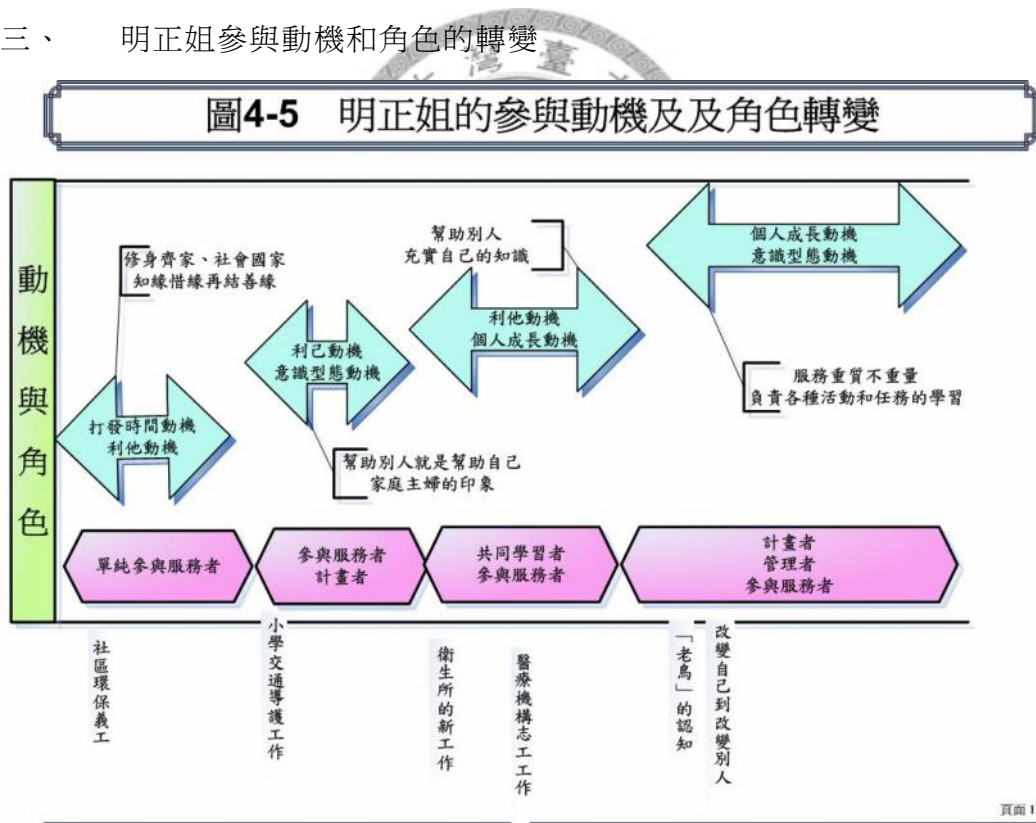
三、　明正姐參與動機和角色的轉變

圖4-5　明正姐的參與動機及及角色轉變

動機與角色

修身齊家、社會國家
知緣惜緣再結善緣

打發時間動機
利他動機

利己動機
意識型態動機

幫助別人就是幫助自己
家庭主婦的印象

幫助別人
充實自己的知識

利他動機
個人成長動機

個人成長動機
意識型態動機

服務重質不重量
負責各種活動和任務的學習

單純參與服務者

參與服務者
計畫者

共同學習者
參與服務者

計畫者
管理者
參與服務者

社區環保義工

小學交通導護工作

衛生所的新工作

醫療機構志工工作

「老鳥」的認知

改變自己到改變別人

頁面1